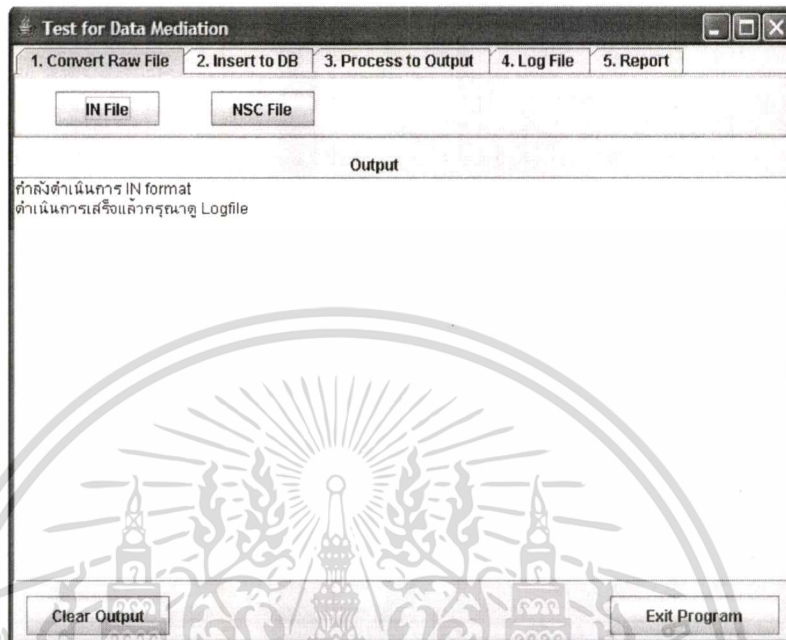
Test for Data Mediation

1. Convert Raw File | 2. Insert to DB | 3. Process to Output | 4. Log File | 5. Report

IN File

NSC File

Output

กำลังดำเนินการ IN format
ดำเนินการเสร็จแล้วกรุณาดู Logfile

Clear Output

Exit Program